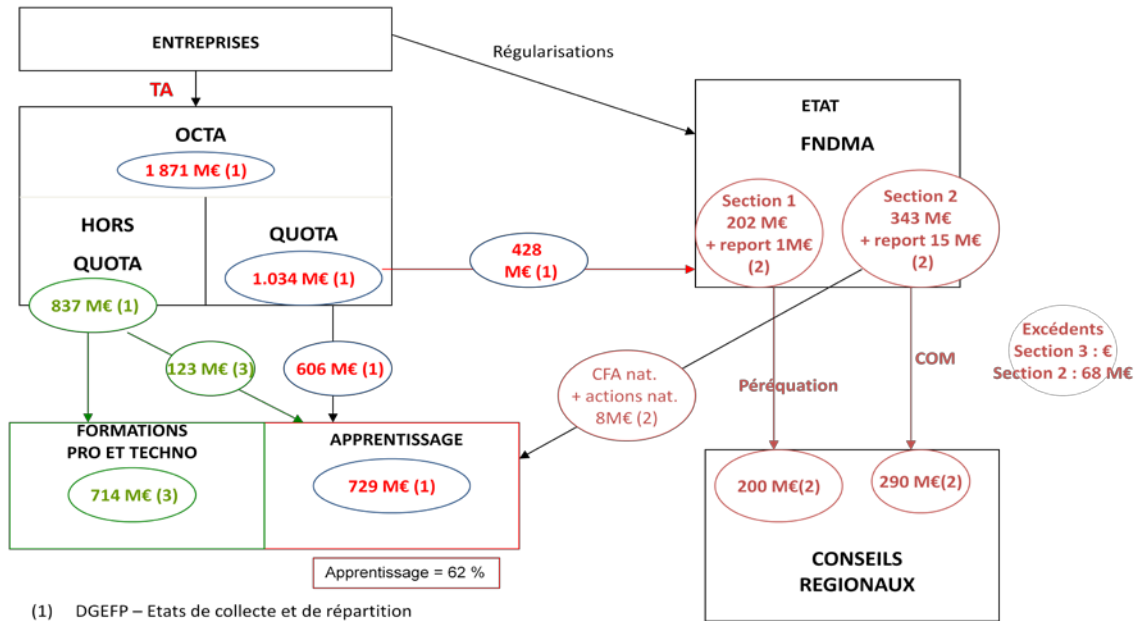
ENTREPRISES

TA

Régularisations

OCTA

1 871 M€ (1)

HORS QUOTA

837 M€ (1)

QUOTA

1.034 M€ (1)

428 M€ (1)

ETAT

FNDMA

Section 1
202 M€
+ report 1M€
(2)

Section 2
343 M€
+ report 15 M€
(2)

123 M€ (3)

606 M€ (1)

CFA nat.
+ actions nat.
8M€ (2)

Péréquation

COM

Excédents
Section 3 : €
Section 2 : 68 M€

FORMATIONS PRO ET TECHNO

714 M€ (3)

APPRENTISSAGE

729 M€ (1)

200 M€(2)

290 M€(2)

CONSEILS REGIONAUX

Apprentissage = 62 %

(1) DGEFP – Etats de collecte et de répartition